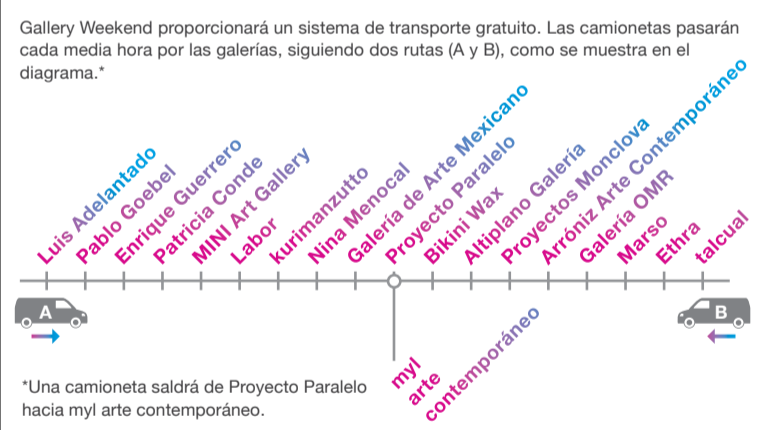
Gallery Weekend proporcionará un sistema de transporte gratuito. Las camionetas pasarán cada media hora por las galerías, siguiendo dos rutas (A y B), como se muestra en el diagrama.*

Luis Adelantado
Pablo Goebel
Enrique Guerrero
Patricia Conde
MINI Art Gallery
Labor
kurimanzutto
Nina Menocal
Galería de Arte Mexicano
Proyecto Paralelo
Bikini Wax
Altiplano Galería
Proyectos Monclova
Arróniz Arte Contemporáneo
Galería OMR
Marso
Ethra
talcual

A

B

myl
arte
contemporáneo

*Una camioneta saldrá de Proyecto Paralelo hacia myl arte contemporáneo.